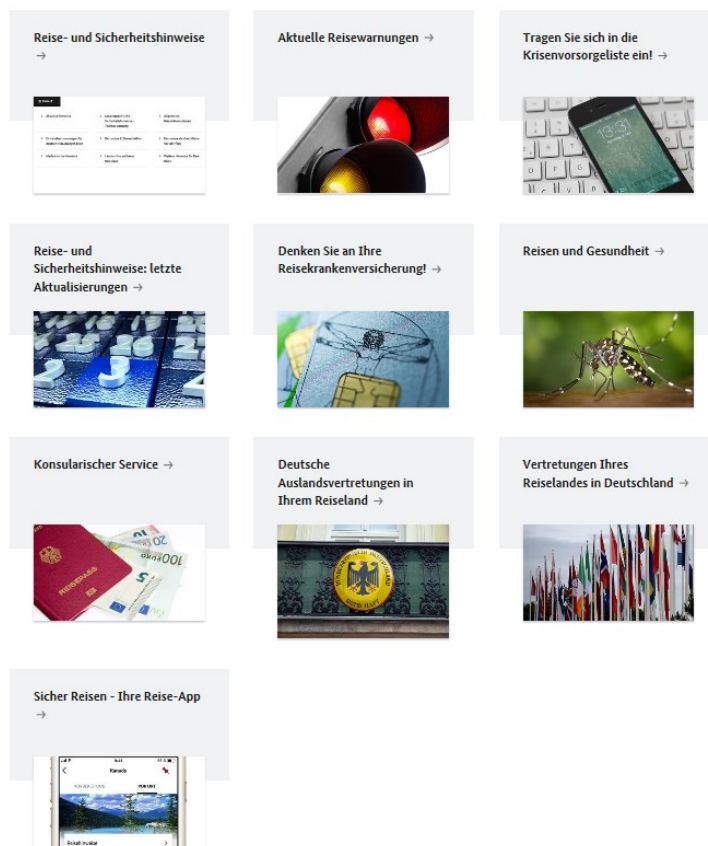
Reise- und Sicherheitshinweise →

Aktuelle Reisewarnungen →

Tragen Sie sich in die Krisenvorsorgeliste ein! →

Reise- und Sicherheitshinweise: letzte Aktualisierungen →

Denken Sie an Ihre Reisekrankenversicherung! →

Reisen und Gesundheit →

Konsularischer Service →

Deutsche Auslandsvertretungen in Ihrem Reiseland →

Vertretungen Ihres Reiselandes in Deutschland →

Sicher Reisen - Ihre Reise-App →